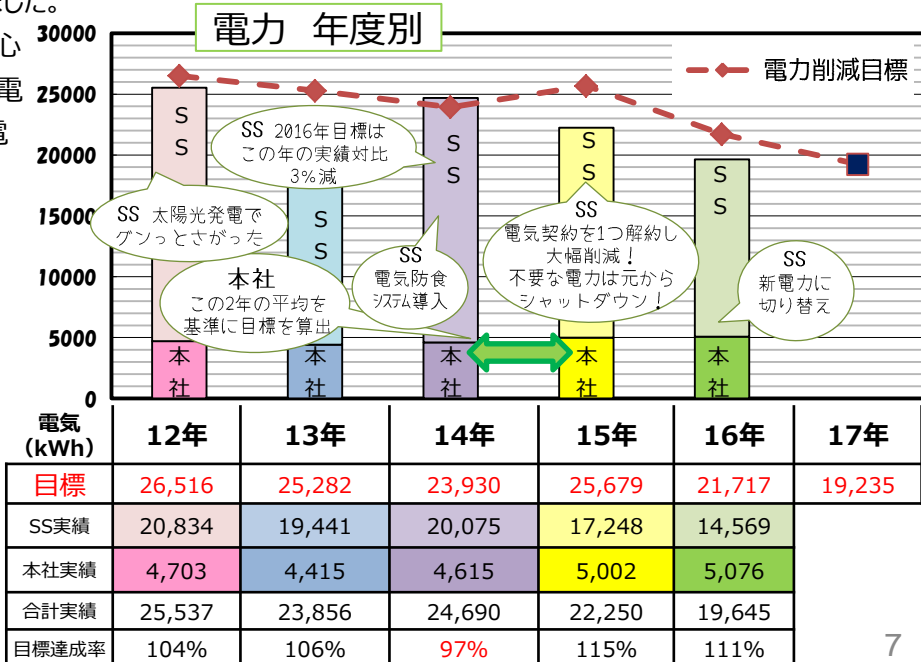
ました。
心
電
電

電力 年度別

電力削減目標

30000
25000
20000
15000
10000
5000
0

SS
SS
SS
SS
SS
SS

本社
本社
本社
本社
本社

SS 2016年目標はこの年の実績対比3%減

SS 太陽光発電でグンっとさがった

本社
この2年の平均を基準に目標を算出

SS
電気防食システム導入

SS
電気契約を1つ解約し大幅削減！
不要な電力は元からシャットダウン！

SS
新電力に切り替え

| 電気 (kWh) | 12年 | 13年 | 14年 | 15年 | 16年 | 17年 |
|---|---|---|---|---|---|---|
| 目標 | 26,516 | 25,282 | 23,930 | 25,679 | 21,717 | 19,235 |
| SS実績 | 20,834 | 19,441 | 20,075 | 17,248 | 14,569 | |
| 本社実績 | 4,703 | 4,415 | 4,615 | 5,002 | 5,076 | |
| 合計実績 | 25,537 | 23,856 | 24,690 | 22,250 | 19,645 | |
| 目標達成率 | 104% | 106% | 97% | 115% | 111% | |

7